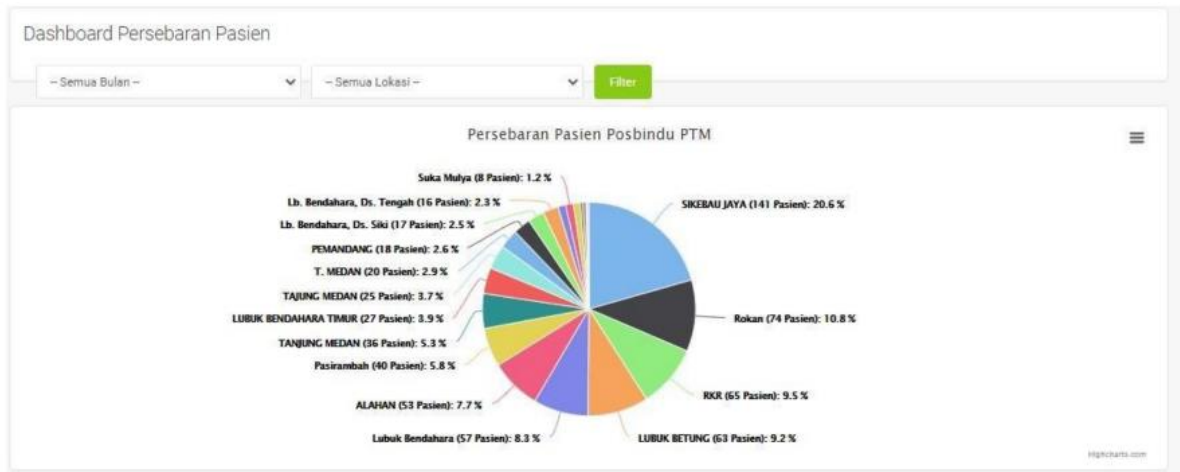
Dashboard Persebaran Pasien

-- Semua Bulan --

-- Semua Lokasi --

Filter

Persebaran Pasien Posbindu PTM

Suka Mulya (8 Pasien): 1.2 %

Lb. Bendahara, Ds. Tengah (16 Pasien): 2.3 %

Lb. Bendahara, Ds. Siki (17 Pasien): 2.5 %

PEMANDANG (18 Pasien): 2.6 %

T. MEDAN (20 Pasien): 2.9 %

TAJUNG MEDAN (25 Pasien): 3.7 %

LUBUK BENDAHARA TIMUR (27 Pasien): 3.9 %

TANJUNG MEDAN (36 Pasien): 5.3 %

Pasirambah (40 Pasien): 5.8 %

ALAHAN (53 Pasien): 7.7 %

Lubuk Bendahara (57 Pasien): 8.3 %

SIKEBAU JAYA (141 Pasien): 20.6 %

Rokan (74 Pasien): 10.8 %

RKR (65 Pasien): 9.5 %

LUBUK BETUNG (63 Pasien): 9.2 %

Highcharts.com